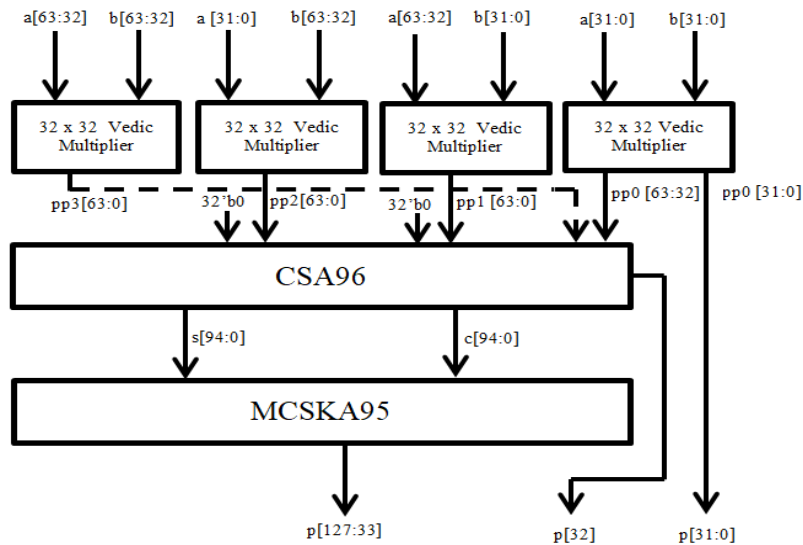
a[63:32] b[63:32] a [31:0] b[63:32] a[63:32] b[31:0] a[31:0] b[31:0]

32 x 32 Vedic Multiplier

32 x 32 Vedic Multiplier

32 x 32 Vedic Multiplier

32 x 32 Vedic Multiplier

pp3[63:0] 32'b0 pp2[63:0] 32'b0 pp1 [63:0] pp0 [63:32] pp0 [31:0]

CSA96

s[94:0] c[94:0]

MCSKA95

p[127:33] p[32] p[31:0]